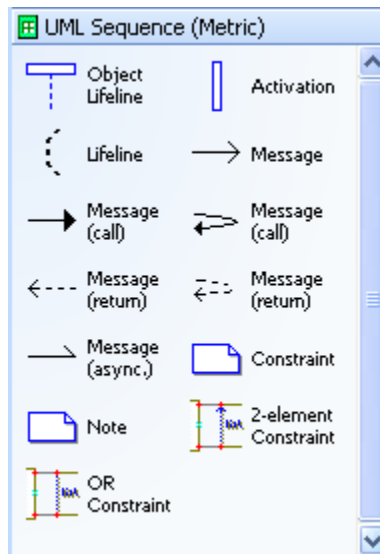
UML Sequence (Metric)

Object Lifeline

Activation

Lifeline

Message

Message (call)

Message (call)

Message (return)

Message (return)

Message (async.)

Constraint

Note

2-element Constraint

OR Constraint